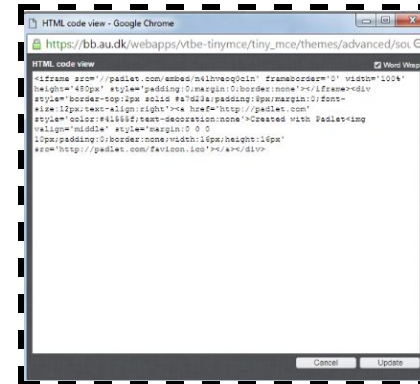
HTML code view - Google Chrome

https://bb.au.dk/webapps/vtbe-tinymce/tiny_mce/themes/advanced/sou

HTML code view

Word Wrap

<iframe src='//padlet.com/embed/n4lhvecq0cln' frameborder='0' width='100%' height='480px' style='padding:0;margin:0;border:none'></iframe><div style='border-top:2px solid #a7d23a;padding:8px;margin:0;font-size:12px;text-align:right'><a href='http://padlet.com' style='color:#41555f;text-decoration:none'>Created with Padlet<img valign='middle' style='margin:0 0 0 10px;padding:0;border:none;width:16px;height:16px' src='http://padlet.com/favicon.ico'></a></div>

Cancel

Update